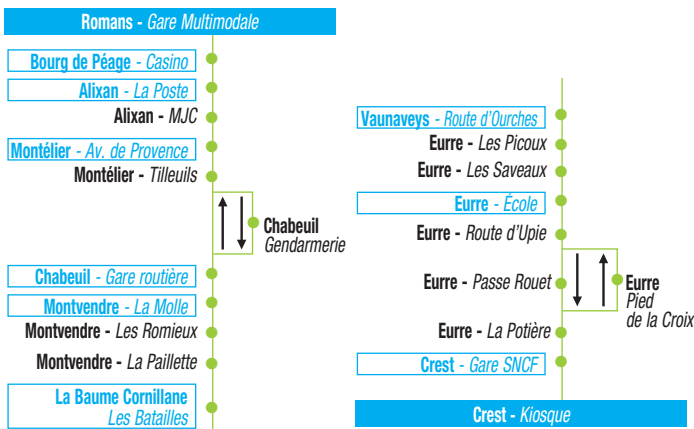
Romans - Gare Multimodale

Bourg de Péage - Casino

Alixan - La Poste

Alixan - MJC

Montélier - Av. de Provence

Montélier - Tilleuils

Chabeuil Gendarmerie

Chabeuil - Gare routière

Montvendre - La Molle

Montvendre - Les Romieux

Montvendre - La Paillette

La Baume Cornillane Les Batailles

Vaunaveys - Route d'Ourches

Eurre - Les Picoux

Eurre - Les Saveaux

Eurre - École

Eurre - Route d'Upie

Eurre - Passe Rouet

Eurre Pied de la Croix

Eurre - La Potière

Crest - Gare SNCF

Crest - Kiosque